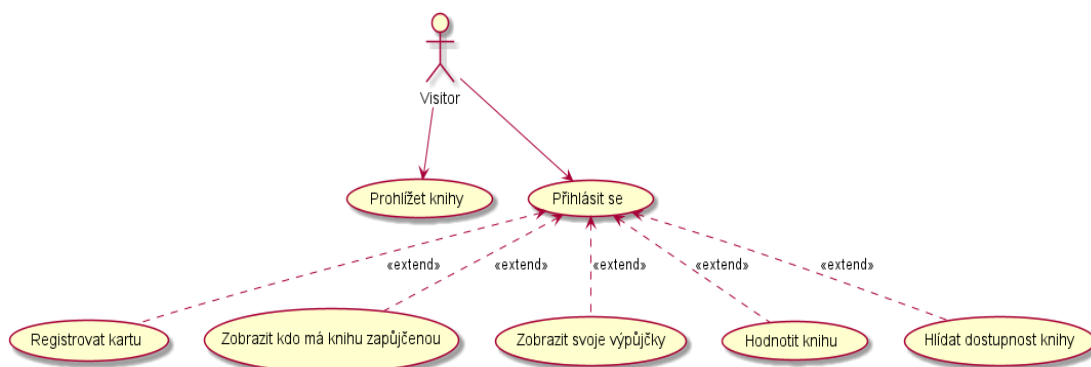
Visitor

Prohlížet knihy

Přihlásit se

«extend»

«extend»

«extend»

«extend»

«extend»

Registrovat kartu

Zobrazit kdo má knihu zapůjčenou

Zobrazit svoje výpůjčky

Hodnotit knihu

Hlídat dostupnost knihy